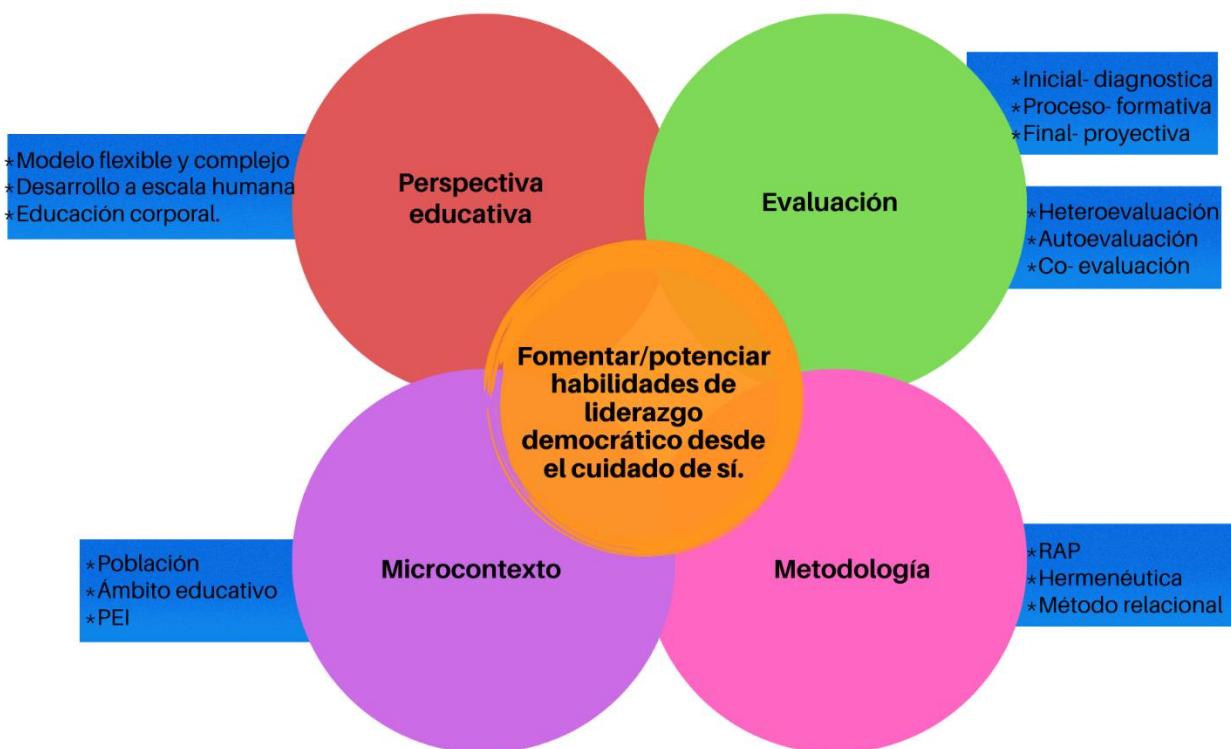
*Modelo flexible y complejo
*Desarrollo a escala humana
*Educación corporal.

Perspectiva educativa

Evaluación

*Inicial- diagnostica
*Proceso- formativa
*Final- proyectiva

*Heteroevaluación
*Autoevaluación
*Co- evaluación

Fomentar/potenciar habilidades de liderazgo democrático desde el cuidado de sí.

*Población
*Ámbito educativo
*PEI

Microcontexto

Metodología

*RAP
*Hermenéutica
*Método relacional